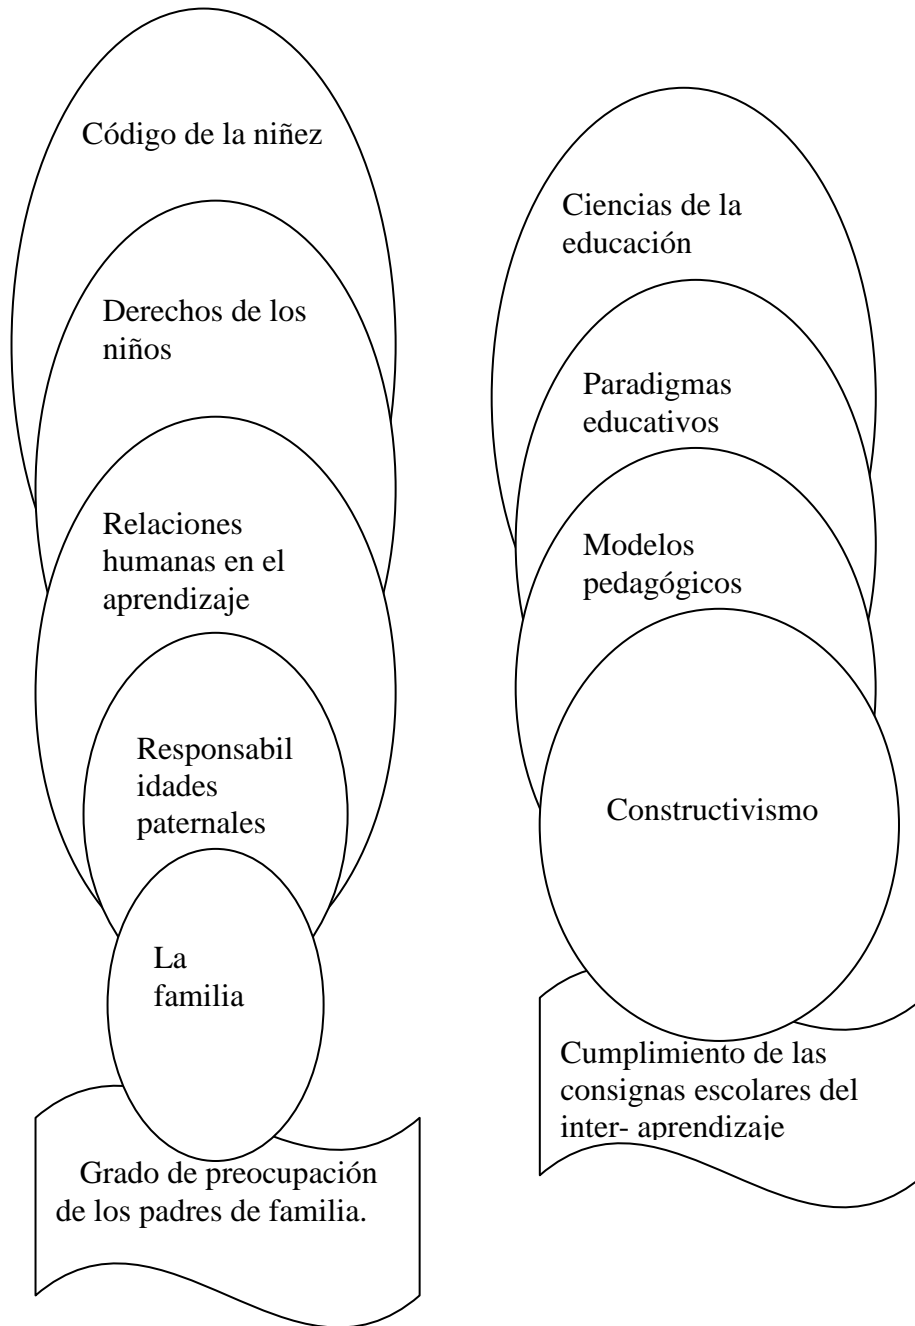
Código de la niñez

Derechos de los niños

Relaciones humanas en el aprendizaje

Responsabilidades paternales

La familia

Grado de preocupación de los padres de familia.

Ciencias de la educación

Paradigmas educativos

Modelos pedagógicos

Constructivismo

Cumplimiento de las consignas escolares del inter- aprendizaje